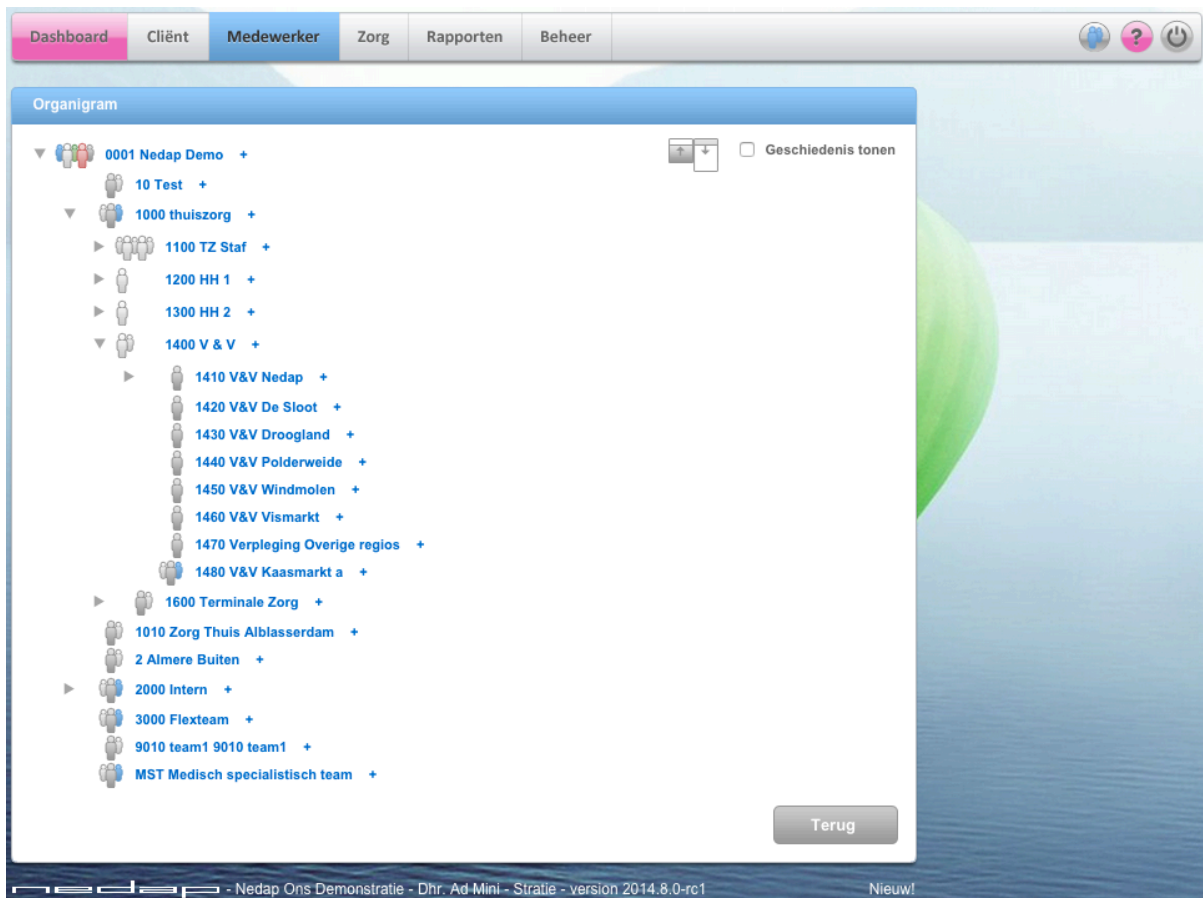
Dashboard Cliënt Medewerker Zorg Rapporten Beheer

?

Organigram

Geschiedenis tonen

0001 Nedap Demo +
10 Test +
1000 thuiszorg +
1100 TZ Staf +
1200 HH 1 +
1300 HH 2 +
1400 V & V +
1410 V&V Nedap +
1420 V&V De Sloot +
1430 V&V Droogland +
1440 V&V Polderweide +
1450 V&V Windmolen +
1460 V&V Vismarkt +
1470 Verpleging Overige regios +
1480 V&V Kaasmarkt a +
1600 Terminale Zorg +
1010 Zorg Thuis Alblasserdam +
2 Almere Buiten +
2000 Intern +
3000 Flexteam +
9010 team1 9010 team1 +
MST Medisch specialistisch team +

Terug

nedap - Nedap Ons Demonstratie - Dhr. Ad Mini - Stratie - version 2014.8.0-rc1 Nieuw!